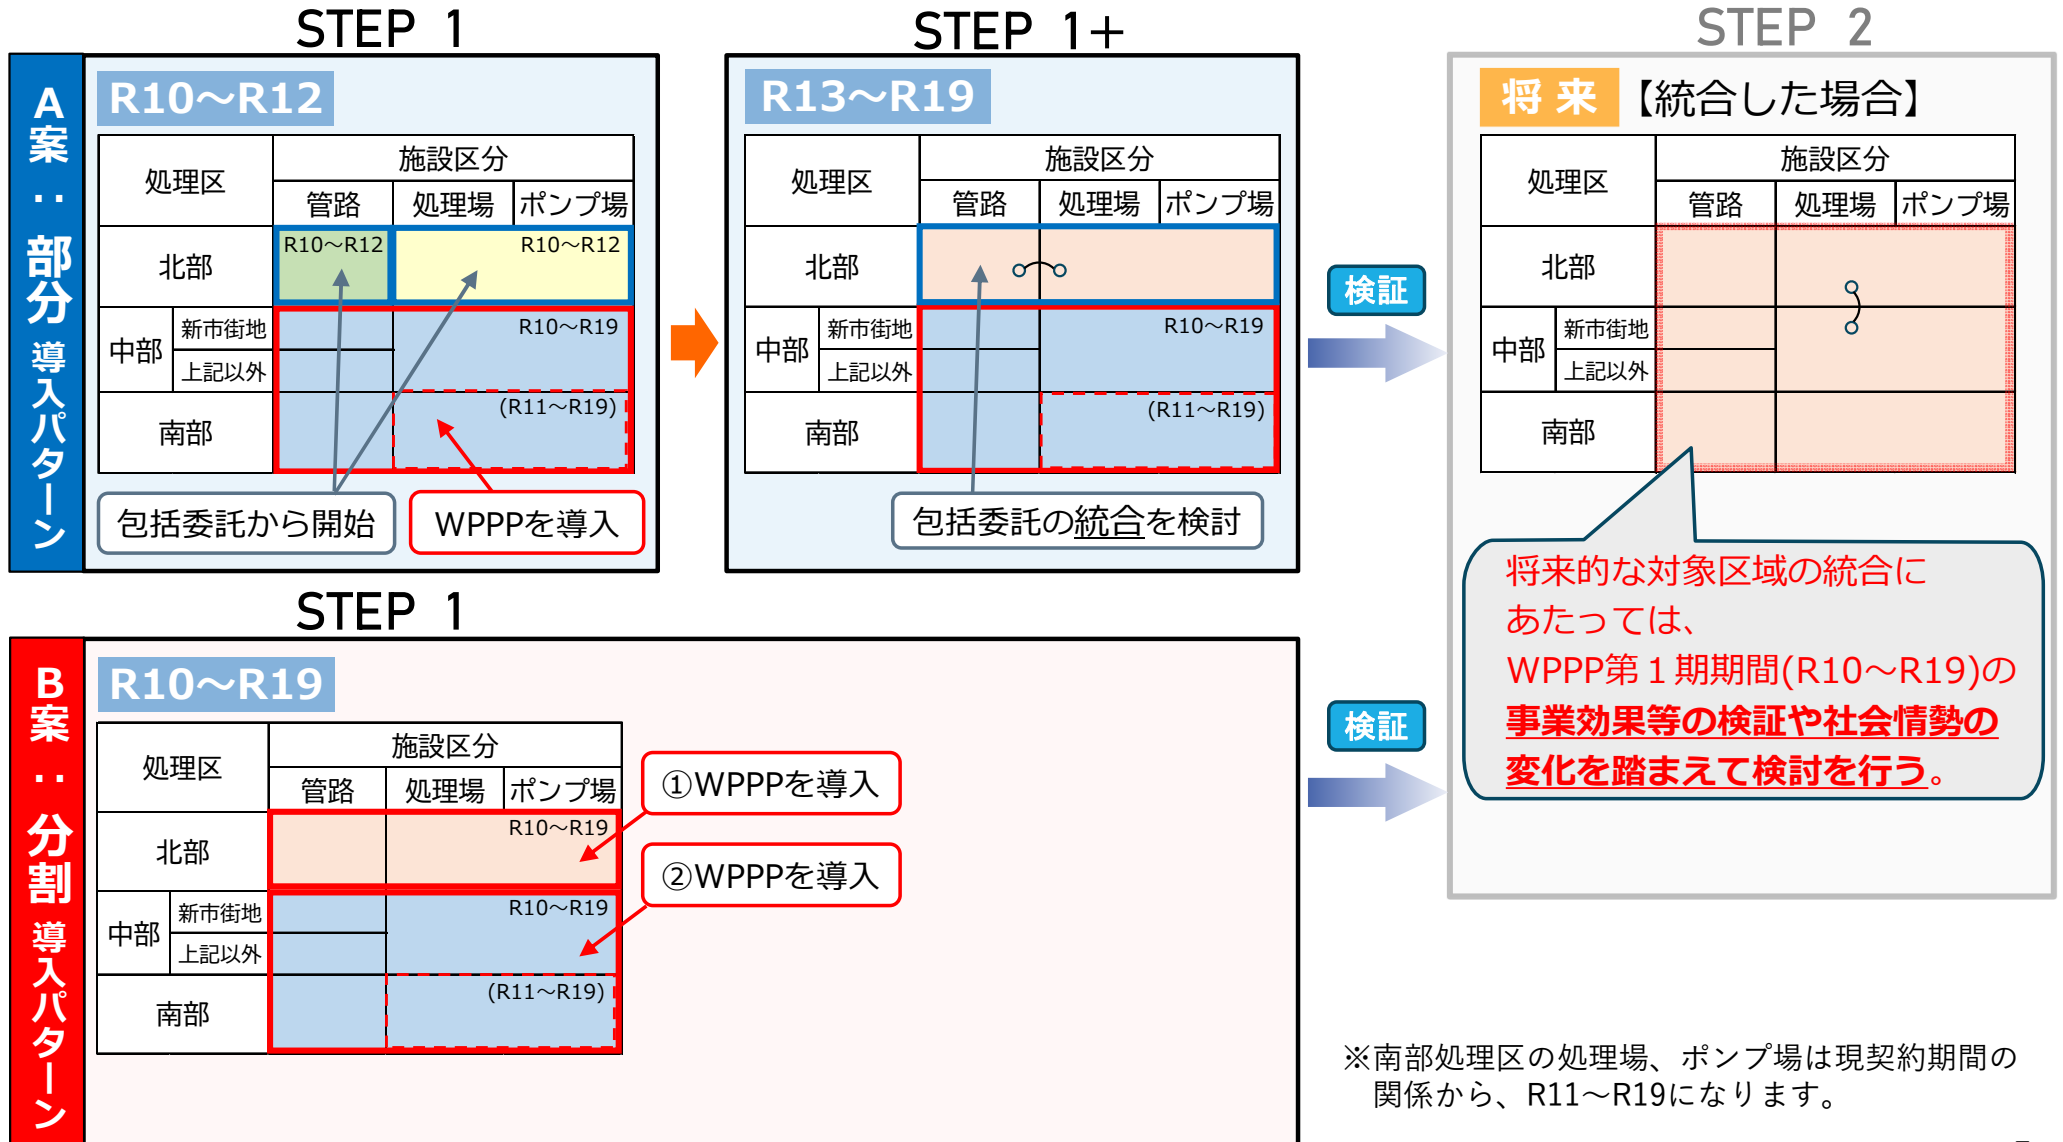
STEP 1

A案：部分導入パターン

R10～R12

| 処理区 | | 施設区分 | | |
|---|---|---|---|---|
| | | 管路 | 処理場 | ポンプ場 |
| 北部 | | R10～R12 | R10～R12 | |
| 中部 | 新市街地 | | R10～R19 | |
| | 上記以外 | | | |
| 南部 | | | (R11～R19) | |

包括委託から開始

WPPPを導入

STEP 1+

R13～R19

| 処理区 | | 施設区分 | | |
|---|---|---|---|---|
| | | 管路 | 処理場 | ポンプ場 |
| 北部 | | | | |
| 中部 | 新市街地 | | R10～R19 | |
| | 上記以外 | | | |
| 南部 | | | (R11～R19) | |

包括委託の統合を検討

検証

STEP 2

将来【統合した場合】

| 処理区 | | 施設区分 | | |
|---|---|---|---|---|
| | | 管路 | 処理場 | ポンプ場 |
| 北部 | | | | |
| 中部 | 新市街地 | | | |
| | 上記以外 | | | |
| 南部 | | | | |

将来的な対象区域の統合にあたっては、WPPP第１期期間(R10～R19)の事業効果等の検証や社会情勢の変化を踏まえて検討を行う。

STEP 1

B案：分割導入パターン

R10～R19

| 処理区 | | 施設区分 | | |
|---|---|---|---|---|
| | | 管路 | 処理場 | ポンプ場 |
| 北部 | | | R10～R19 | |
| 中部 | 新市街地 | | R10～R19 | |
| | 上記以外 | | | |
| 南部 | | | (R11～R19) | |

①WPPPを導入

②WPPPを導入

検証

※南部処理区の処理場、ポンプ場は現契約期間の関係から、R11～R19になります。